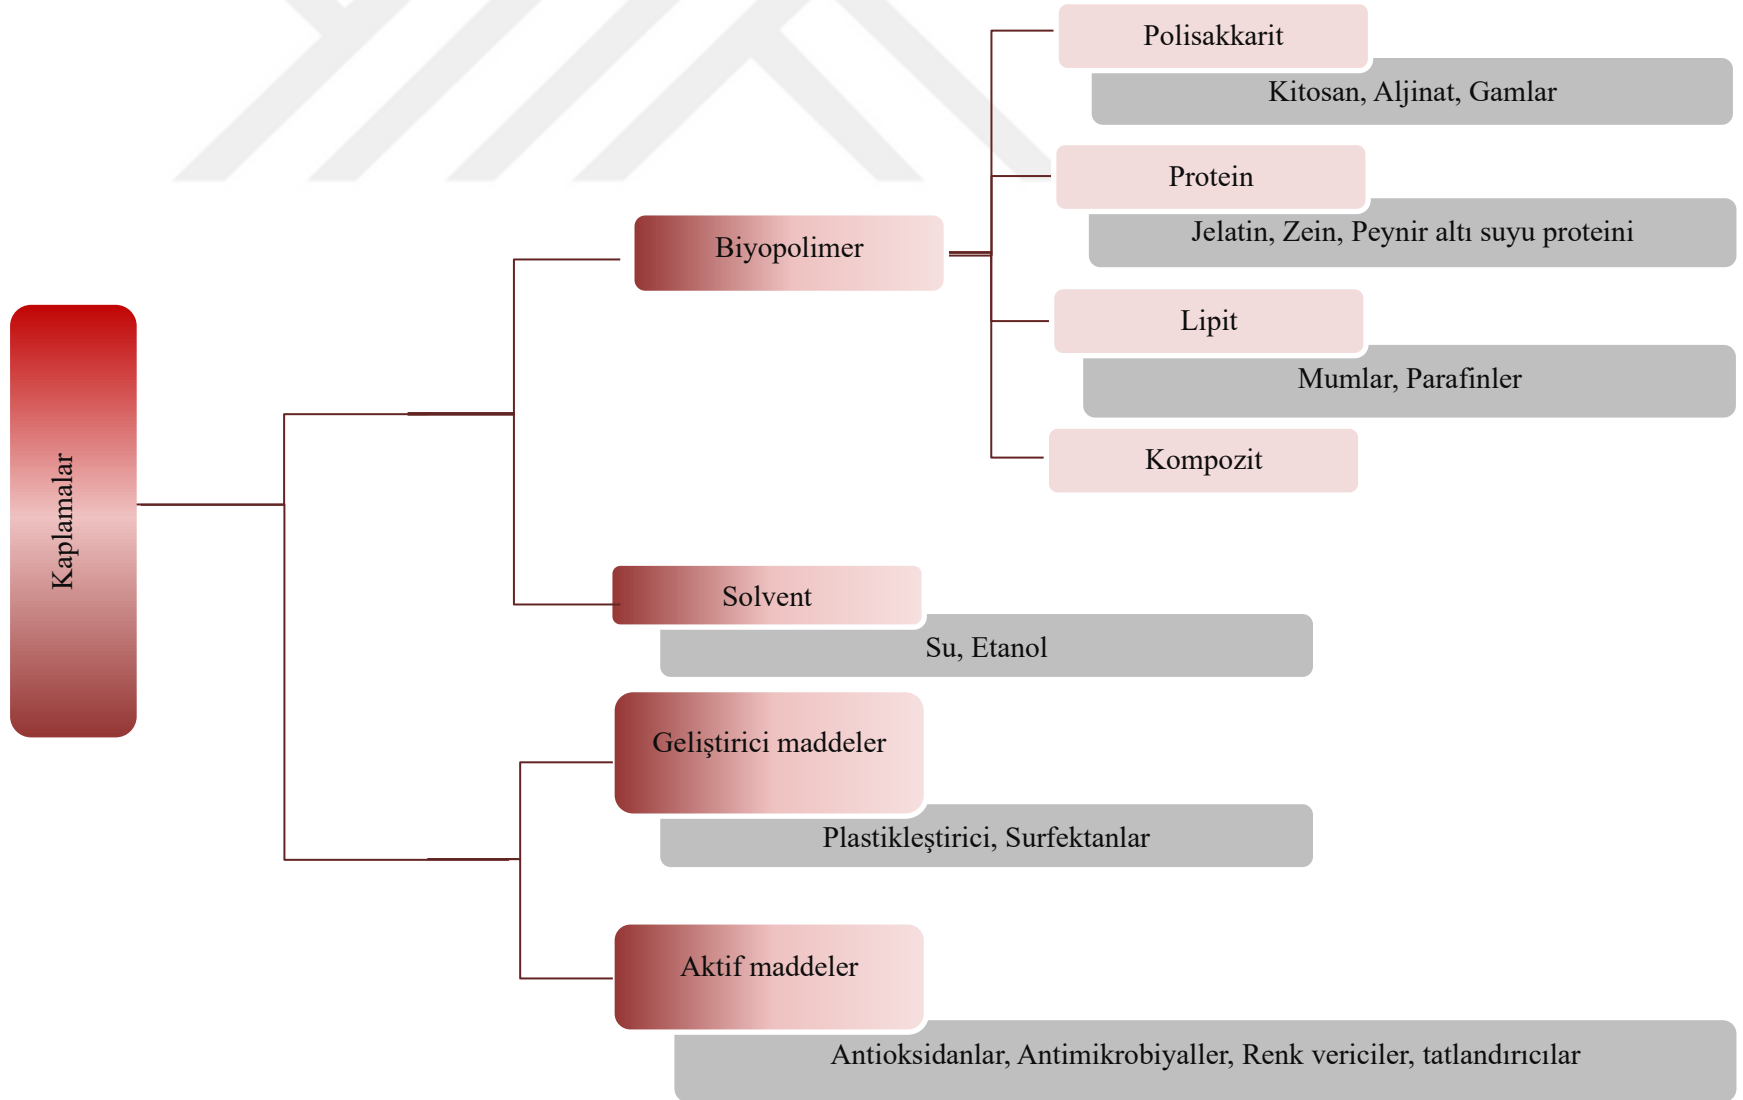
Kaplamalar

Biyopolimer

Polisakkarit

Kitosan, Aljinat, Gamlar

Protein

Jelatin, Zein, Peynir altı suyu proteini

Lipit

Mumlar, Parafinler

Kompozit

Solvent

Su, Etanol

Geliştirici maddeler

Plastikleştirici, Surfektanlar

Aktif maddeler

Antioksidanlar, Antimikrobiyaller, Renk vericiler, tatlandırıcılar